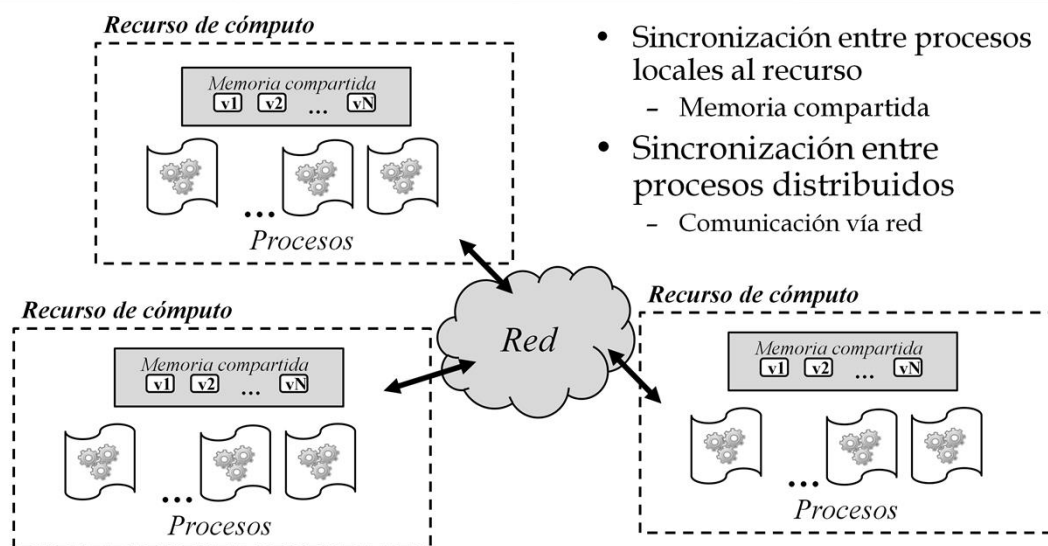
Recurso de cómputo

Memoria compartida
v1 v2 ... vN

...
Procesos

• Sincronización entre procesos locales al recurso
– Memoria compartida
• Sincronización entre procesos distribuidos
– Comunicación vía red

Recurso de cómputo

Memoria compartida
v1 v2 ... vN

...
Procesos

Red

Recurso de cómputo

Memoria compartida
v1 v2 ... vN

...
Procesos